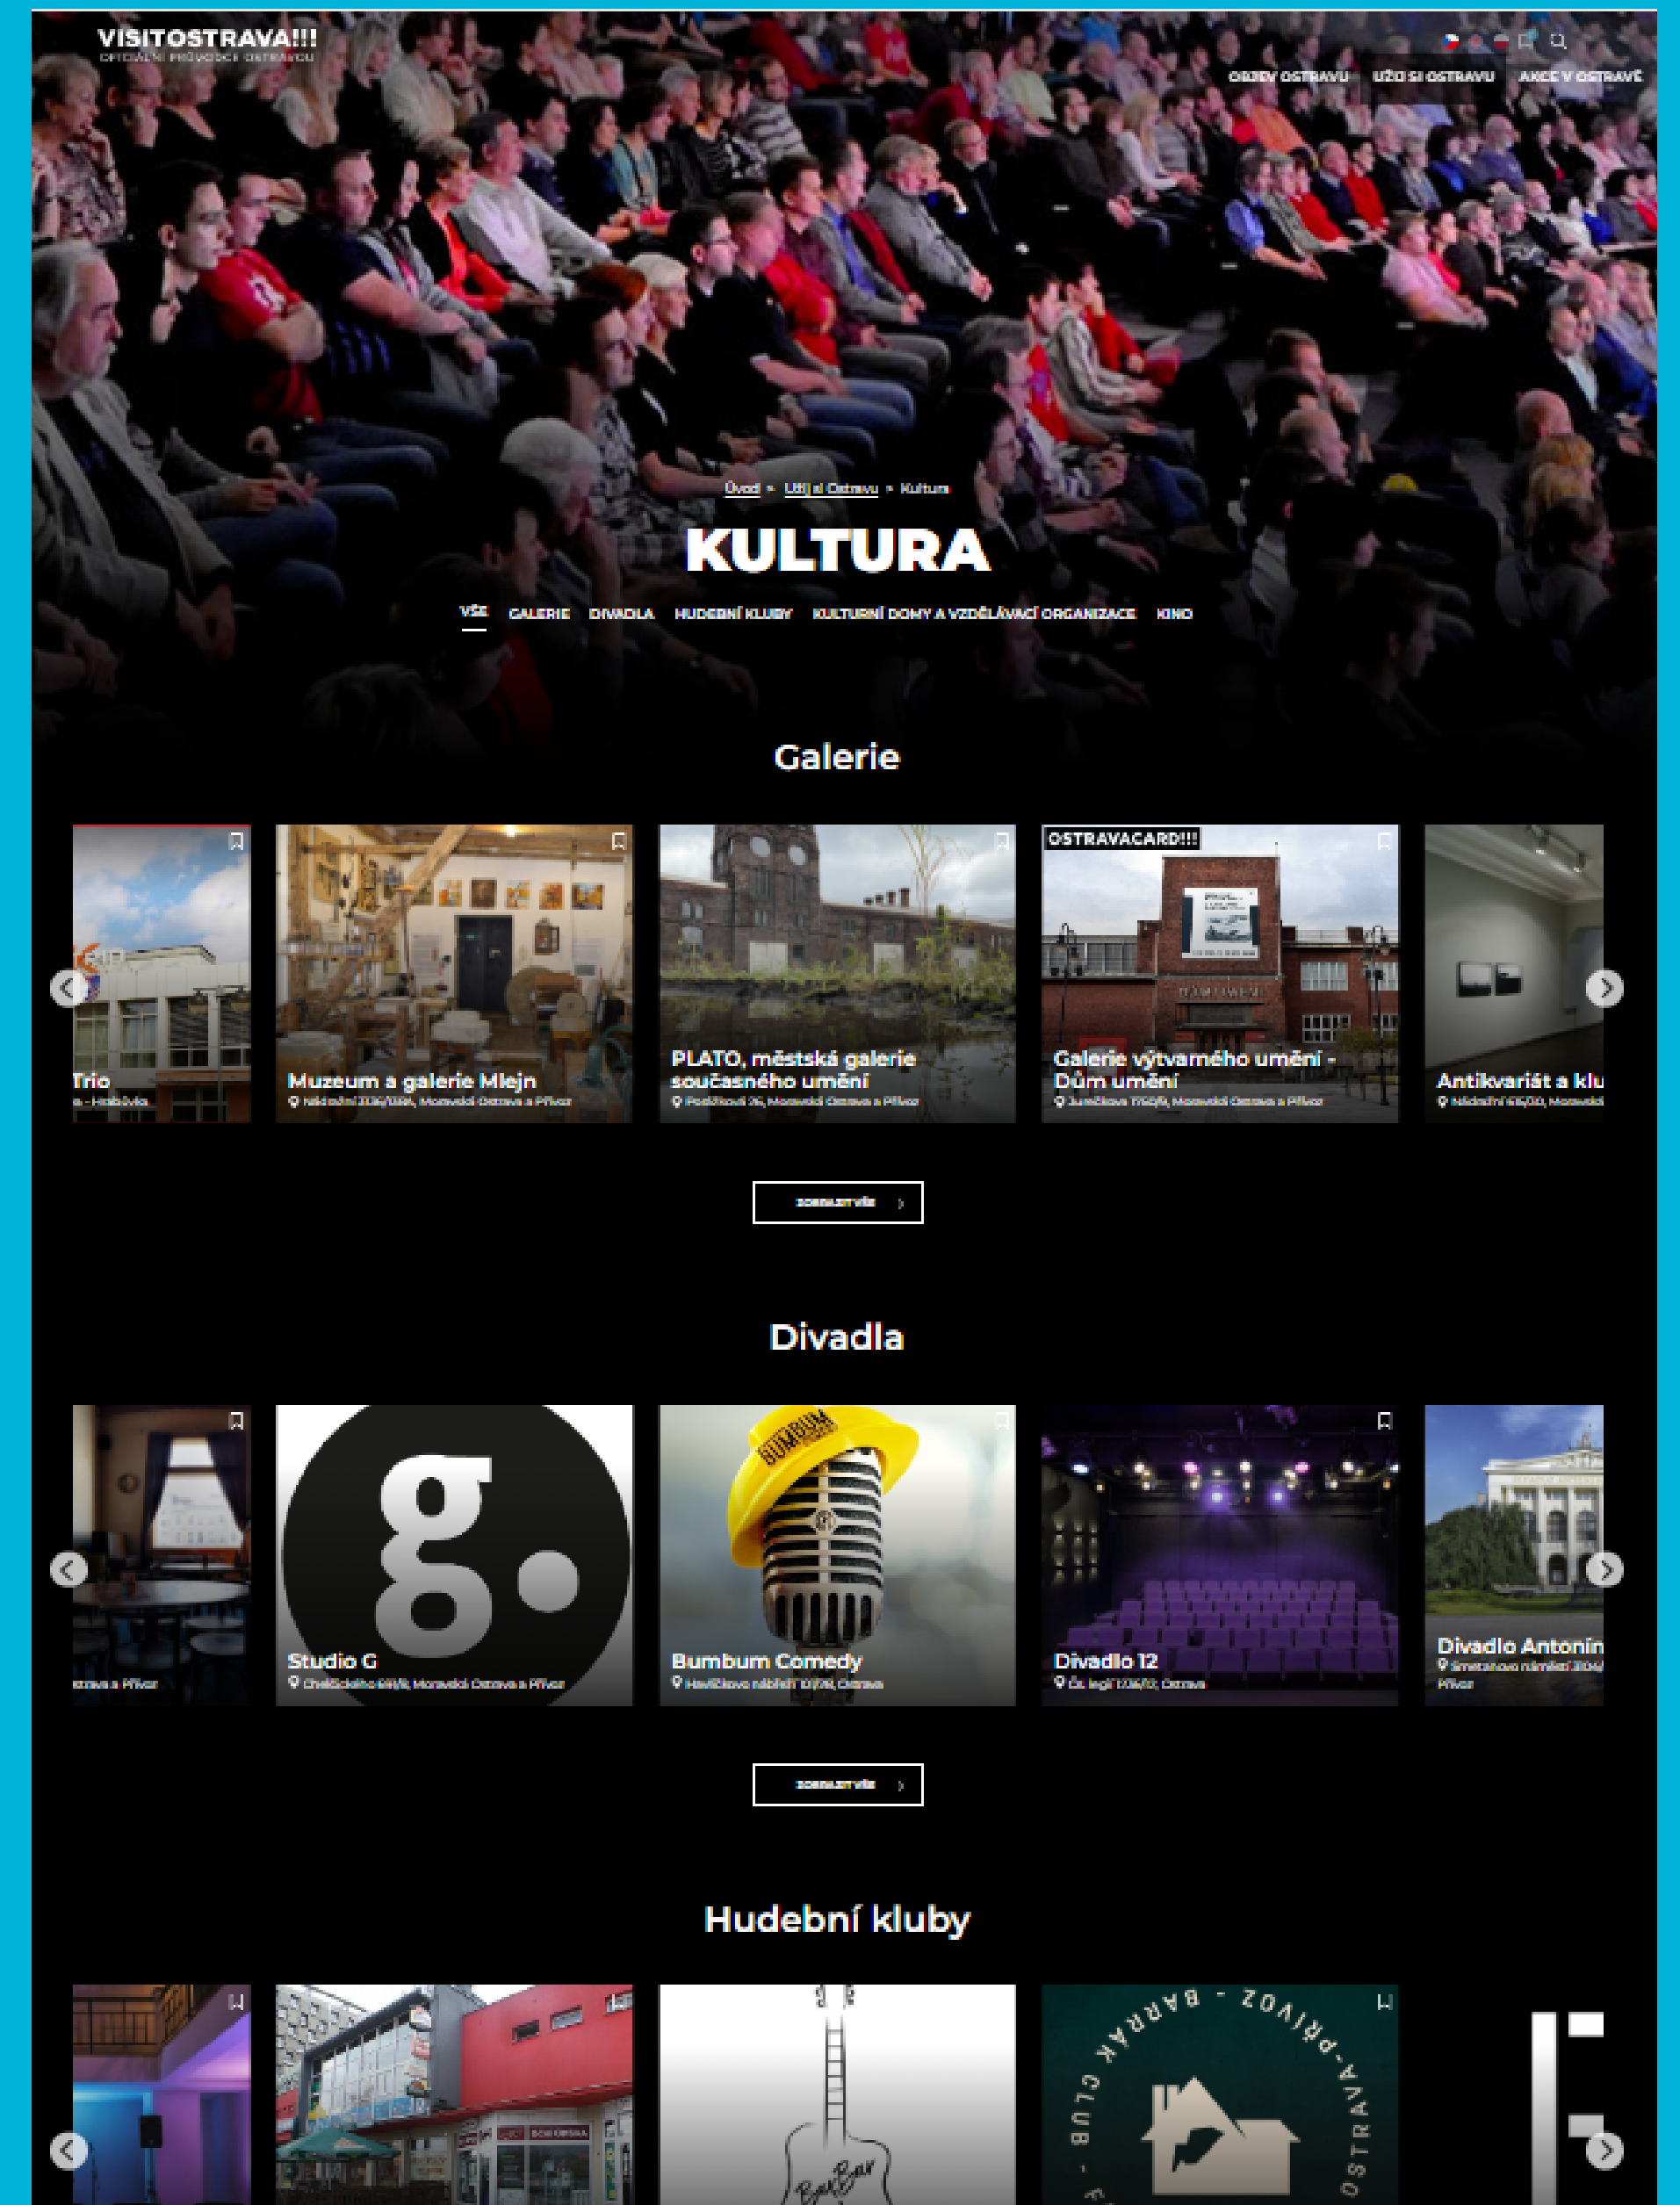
VISITOSTRAVA!!!
OFICIÁLNÍ PRŮVODCE OSTRAVOU

OBJEV OSTRAVU UŽIJ SI OSTRAVU AKCE V OSTRAVĚ

Úvod » Užij si Ostravu » Kultura

KULTURA

VŠE GALERIE DIVADLA HUDEBNÍ KLUBY KULTURNÍ DOMY A VZDĚLÁVACÍ ORGANIZACE KINO

Galerie

Trio
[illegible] - Hrabůvka

Muzeum a galerie Mlejn
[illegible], Moravská Ostrava a Přívoz

PLATO, městská galerie současného umění
Porážková 26, Moravská Ostrava a Přívoz

OSTRAVACARD!!!
Galerie výtvarného umění - Dům umění
Jurečkova 1750/9, Moravská Ostrava a Přívoz

Antikvariát a klu
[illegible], Moravská

ZOBRAZIT VŠE

Divadla

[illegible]strava a Přívoz

Studio G
Chelčického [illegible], Moravská Ostrava a Přívoz

Bumbum Comedy
Havlíčkovo nábřeží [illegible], Ostrava

Divadlo 12
Čs. legií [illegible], Ostrava

Divadlo Antonín
Smetanovo náměstí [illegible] Přívoz

ZOBRAZIT VŠE

Hudební kluby

BARRÁK CLUB - PŘÍVOZ - OSTRAVA